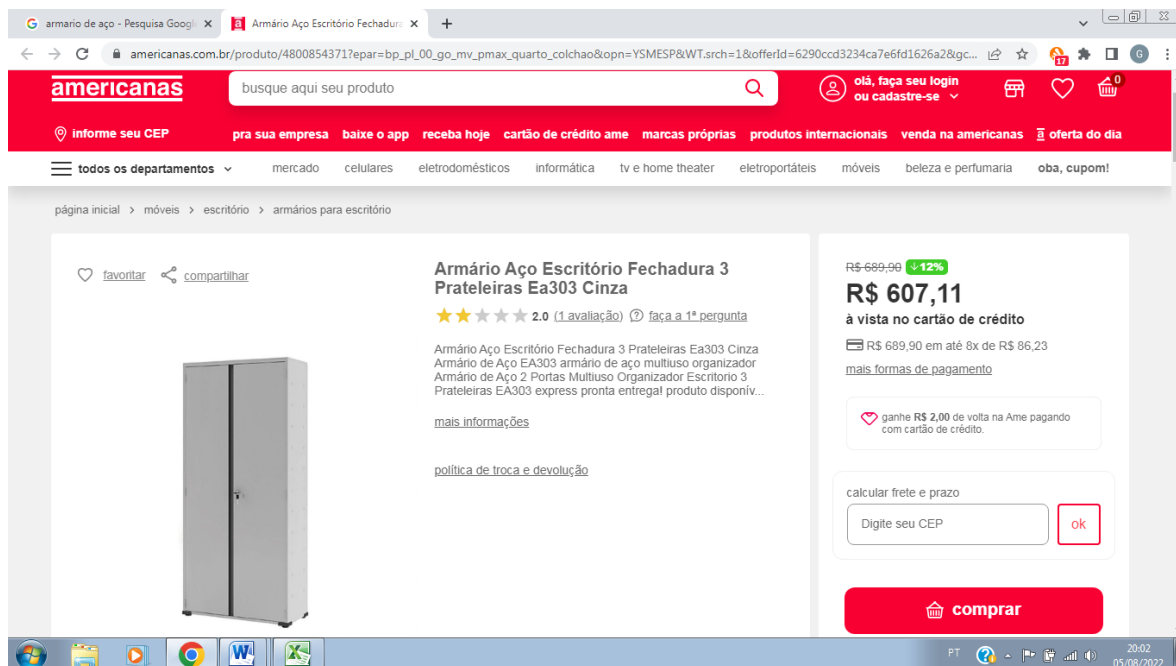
G armario de aço - Pesquisa Googl ×
Armário Aço Escritório Fechadura ×
+

americanas.com.br/produto/4800854371?epar=bp_pl_00_go_mv_pmax_quarto_colchao&opn=YSMESP&WT.srch=1&offerId=6290ccd3234ca7e6fd1626a2&gc...

americanas
busque aqui seu produto
olá, faça seu login ou cadastre-se
0

informe seu CEP
pra sua empresa
baixe o app
receba hoje
cartão de crédito ame
marcas próprias
produtos internacionais
venda na americanas
oferta do dia

todos os departamentos
mercado
celulares
eletrodomésticos
informática
tv e home theater
eletroportáteis
móveis
beleza e perfumaria
oba, cupom!

página inicial > móveis > escritório > armários para escritório

favoritar
compartilhar

Armário Aço Escritório Fechadura 3 Prateleiras Ea303 Cinza

2.0 (1 avaliação) faça a 1ª pergunta

Armário Aço Escritório Fechadura 3 Prateleiras Ea303 Cinza Armário de Aço EA303 armário de aço multiuso organizador Armário de Aço 2 Portas Multiuso Organizador Escritorio 3 Prateleiras EA303 express pronta entrega! produto disponív...

mais informações

política de troca e devolução

R$ 689,90 ↓12%
R$ 607,11
à vista no cartão de crédito
R$ 689,90 em até 8x de R$ 86,23
mais formas de pagamento

ganhe R$ 2,00 de volta na Ame pagando com cartão de crédito.

calcular frete e prazo
Digite seu CEP
ok

comprar

PT
20:02
05/08/2022